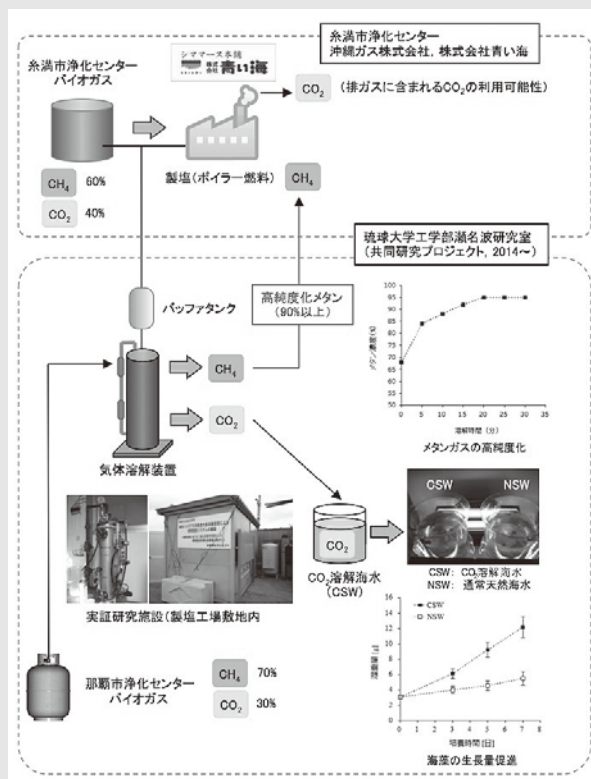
糸満市浄化センター
沖縄ガス株式会社，株式会社青い海

糸満市浄化センター
バイオガス

シママース本舗 株式会社 青い海

$CO_2$ （排ガスに含まれる$CO_2$の利用可能性）

$CH_4$ 60%

$CO_2$ 40%

製塩（ボイラー燃料） $CH_4$

琉球大学工学部瀬名波研究室
（共同研究プロジェクト，2014〜）

バッファタンク

高純度化メタン
（90%以上）

$CH_4$

$CO_2$

気体溶解装置

メタン濃度(%)
溶解時間（分）
0 5 10 15 20 25 30 35
60 65 70 75 80 85 90 95 100

メタンガスの高純度化

CSW NSW

$CO_2$

$CO_2$溶解海水
（CSW）

CSW：$CO_2$溶解海水
NSW：通常天然海水

実証研究施設（製塩工場敷地内

CSW
NSW
湿重量(g)
培養時間(日)
0 1 2 3 4 5 6 7 8
0 2 4 6 8 10 12 14 16

海藻の生長量促進

那覇市浄化センター
バイオガス

$CH_4$ 70%

$CO_2$ 30%